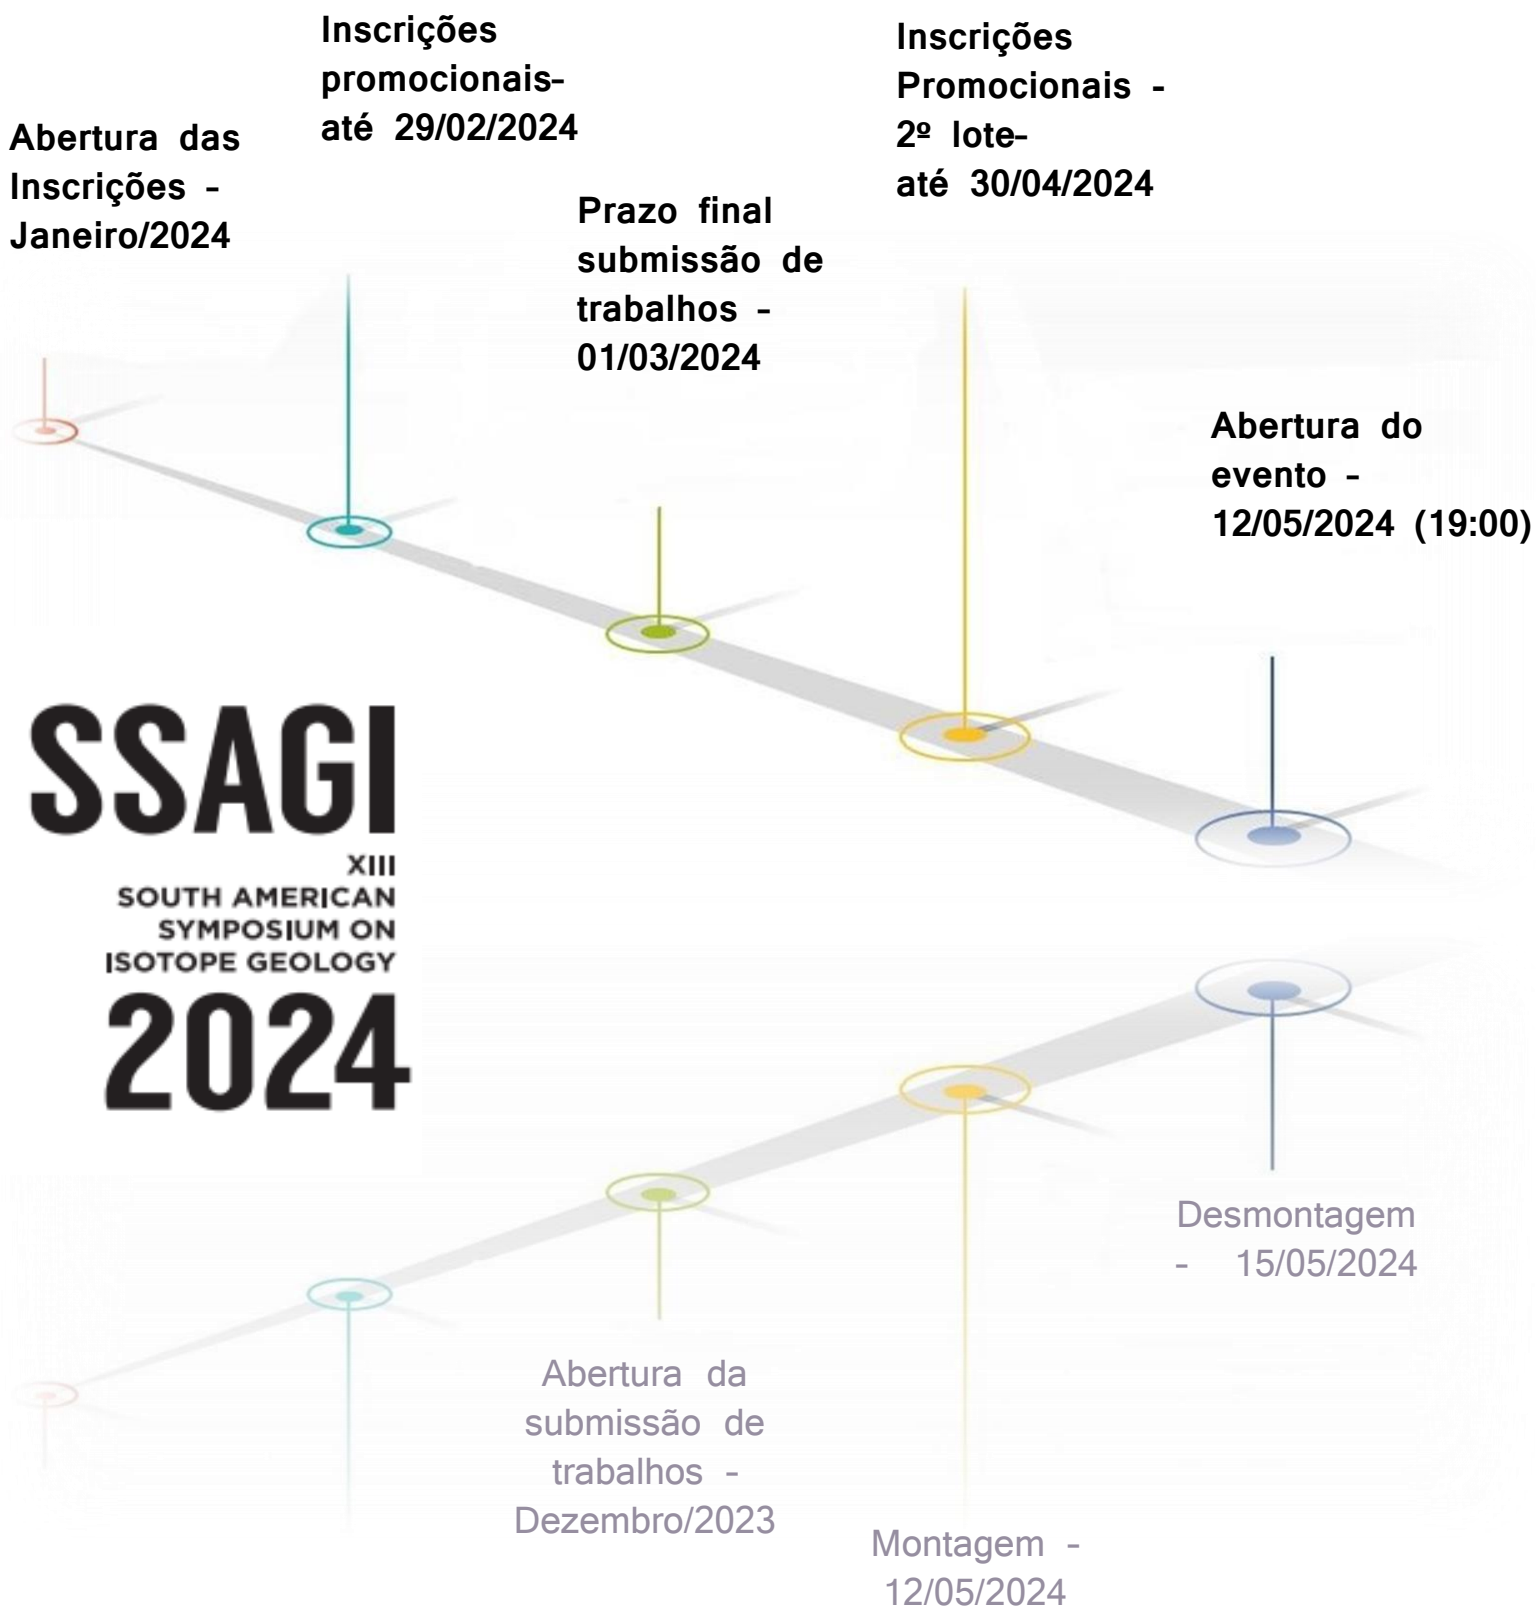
Inscrições promocionais- até 29/02/2024

Inscrições Promocionais - 2º lote- até 30/04/2024

Abertura das Inscrições - Janeiro/2024

Prazo final submissão de trabalhos - 01/03/2024

Abertura do evento - 12/05/2024 (19:00)

SSAGI
XIII
SOUTH AMERICAN
SYMPOSIUM ON
ISOTOPE GEOLOGY
2024

Desmontagem - 15/05/2024

Abertura da submissão de trabalhos - Dezembro/2023

Montagem - 12/05/2024